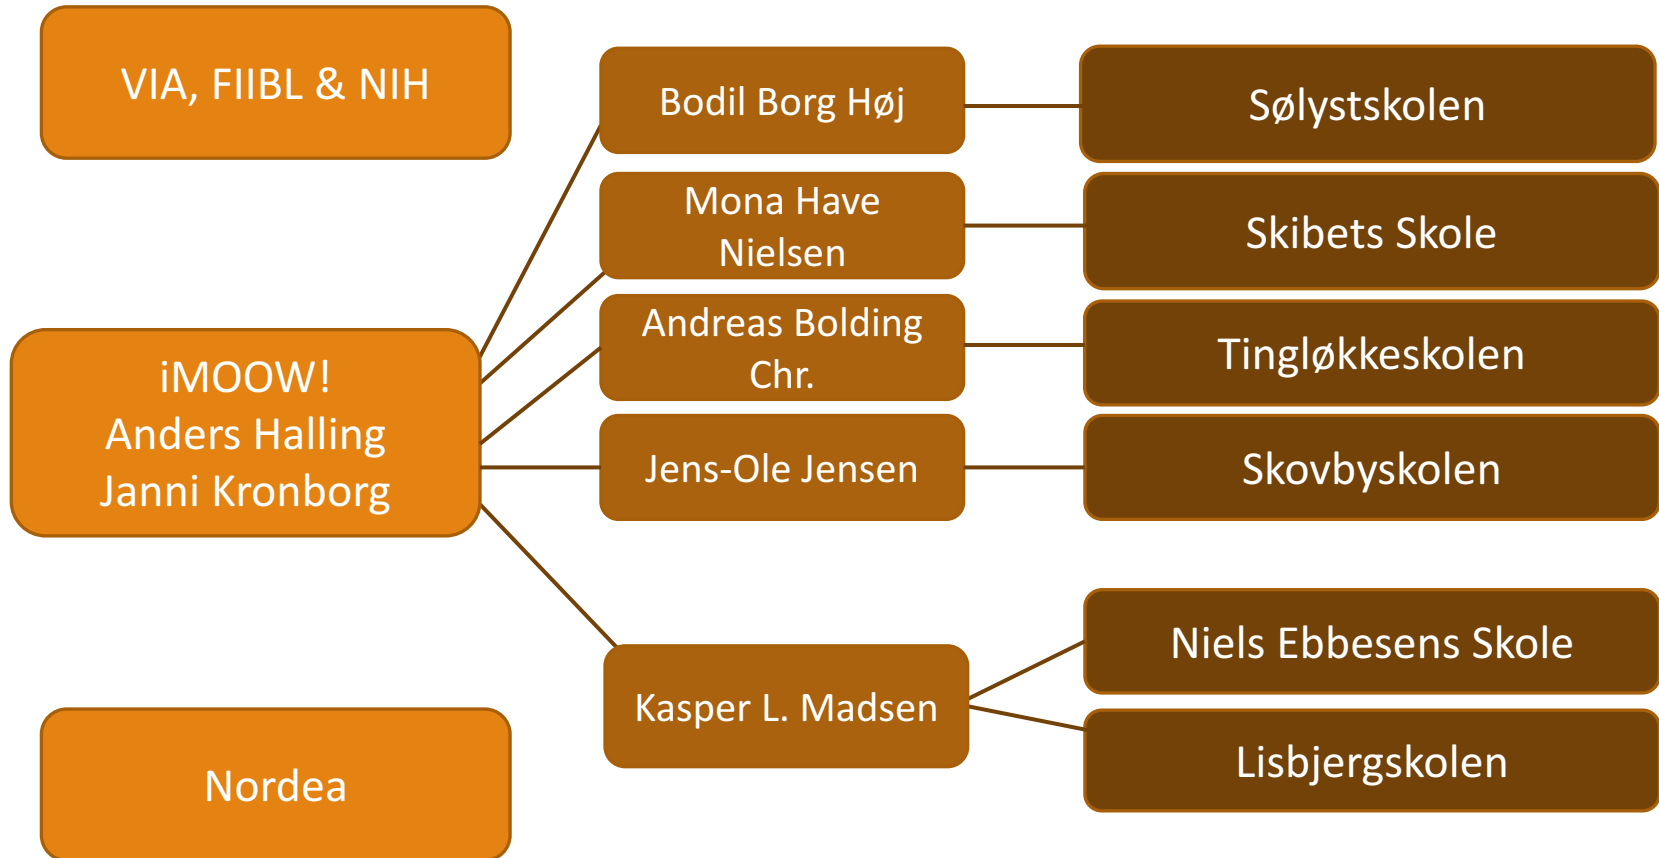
VIA, FIIBL & NIH

iMOOW!
Anders Halling
Janni Kronborg

Nordea

Bodil Borg Høj

Mona Have Nielsen

Andreas Bolding Chr.

Jens-Ole Jensen

Kasper L. Madsen

Sølystskolen

Skibets Skole

Tingløkkeskolen

Skovbyskolen

Niels Ebbesens Skole

Lisbjergskolen